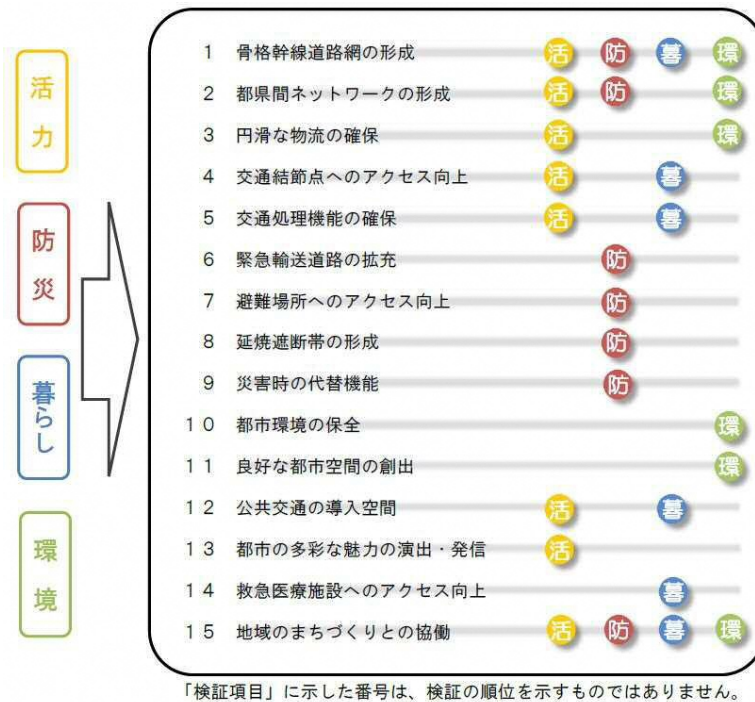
活力

防災

暮らし

環境

| | | | | | |
|---|---|---|---|---|---|
| 1 | 骨格幹線道路網の形成 | 活 | 防 | 暮 | 環 |
| 2 | 都県間ネットワークの形成 | 活 | 防 | | 環 |
| 3 | 円滑な物流の確保 | 活 | | | 環 |
| 4 | 交通結節点へのアクセス向上 | 活 | | 暮 | |
| 5 | 交通処理機能の確保 | 活 | | 暮 | |
| 6 | 緊急輸送道路の拡充 | | 防 | | |
| 7 | 避難場所へのアクセス向上 | | 防 | | |
| 8 | 延焼遮断帯の形成 | | 防 | | |
| 9 | 災害時の代替機能 | | 防 | | |
| 10 | 都市環境の保全 | | | | 環 |
| 11 | 良好な都市空間の創出 | | | | 環 |
| 12 | 公共交通の導入空間 | 活 | | 暮 | |
| 13 | 都市の多彩な魅力の演出・発信 | 活 | | | |
| 14 | 救急医療施設へのアクセス向上 | | | 暮 | |
| 15 | 地域のまちづくりとの協働 | 活 | 防 | 暮 | 環 |

「検証項目」に示した番号は、検証の順位を示すものではありません。